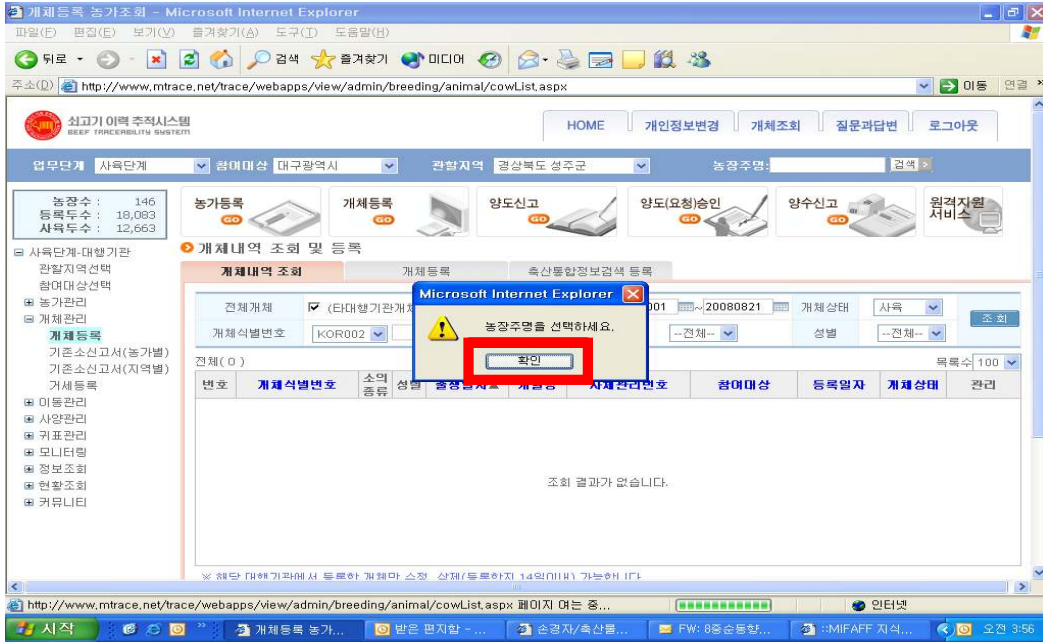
개체등록 농가조회 - Microsoft Internet Explorer

파일(F) 편집(E) 보기(V) 즐겨찾기(A) 도구(T) 도움말(H)

뒤로 검색 즐겨찾기 미디어

주소(D) http://www.mtrace.net/trace/webapps/view/admin/breeding/animal/cowList.aspx 이동 연결

쇠고기 이력 추적시스템 BEEF TRACEABILITY SYSTEM

HOME | 개인정보변경 | 개체조회 | 질문과답변 | 로그아웃

업무단계 사육단계 참여대상 대구광역시 관할지역 경상북도 성주군 농장주명: 검색

농장수 : 146
등록두수 : 18,083
사육두수 : 12,663

농가등록 GO | 개체등록 GO | 양도신고 GO | 양도(요청)승인 GO | 양수신고 GO | 원격지원 서비스

사육단계-대행기관
관할지역선택
참여대상선택
농가관리
개체관리
개체등록
기존소신고서(농가별)
기존소신고서(지역별)
거세등록
이동관리
사양관리
귀표관리
모니터링
정보조회
현황조회
커뮤니티

개체내역 조회 및 등록

개체내역 조회 | 개체등록 | 축산통합정보검색 등록

전체개체 (타대행기관개체 | 001 ~20080821 | 개체상태 사육 | 조 회
개체식별번호 KOR002 | --전체-- | 성별 --전체--

전체(0) 목록수 100

| 번호 | 개체식별번호 | 소의 종류 | 성별 | 출생일자 | 개월령 | 자체관리번호 | 참여대상 | 등록일자 | 개체상태 | 관리 |
|---|---|---|---|---|---|---|---|---|---|---|

조회 결과가 없습니다.

※ 해당 대행기관에서 등록한 개체만 수정, 삭제(등록하지 14일이내) 가능하니다

Microsoft Internet Explorer
농장주명을 선택하세요.
확인

http://www.mtrace.net/trace/webapps/view/admin/breeding/animal/cowList.aspx 페이지 여는 중... 인터넷

시작 | 개체등록 농가... | 받은 편지함 - ... | 손경자/축산물... | FW: 8중순동향... | ::MIFAFF 지식... | 오전 3:56